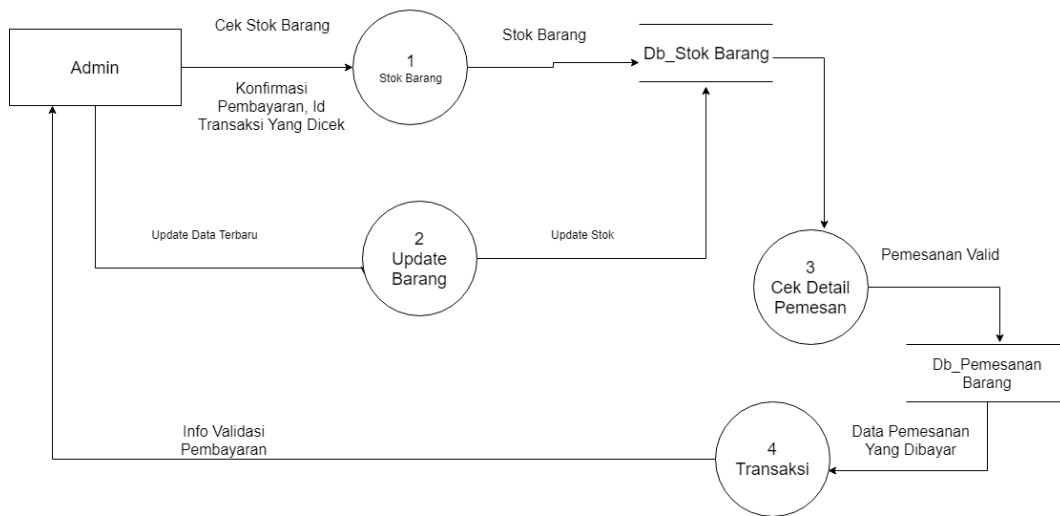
Admin

Cek Stok Barang

Konfirmasi Pembayaran, Id Transaksi Yang Dicek

1
Stok Barang

Stok Barang

Db_Stok Barang

Update Data Terbaru

2
Update Barang

Update Stok

3
Cek Detail Pemesan

Pemesanan Valid

Db_Pemesanan Barang

Info Validasi Pembayaran

4
Transaksi

Data Pemesanan Yang Dibayar